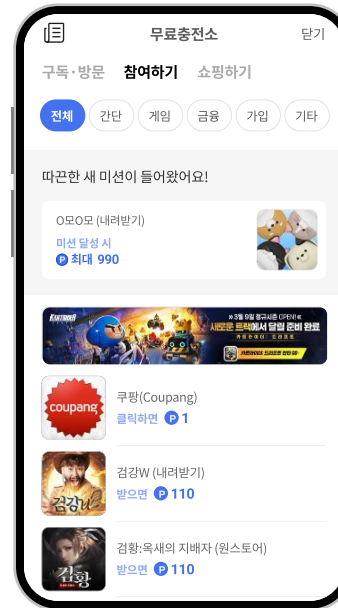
무료충전소 닫기

구독·방문 참여하기 쇼핑하기

전체 간단 게임 금융 가입 기타

따끈한 새 미션이 들어왔어요!

오모오모 (내려받기)
미션 달성 시
P 최대 990

KARTRIDER
» 3월 9일 정규시즌 OPEN! «
새로운 트랙에서 달릴 준비 완료
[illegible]

coupang
쿠팡(Coupang)
클릭하면 P 1

검강W (내려받기)
받으면 P 110

검황:옥새의 지배자 (원스토어)
받으면 P 110